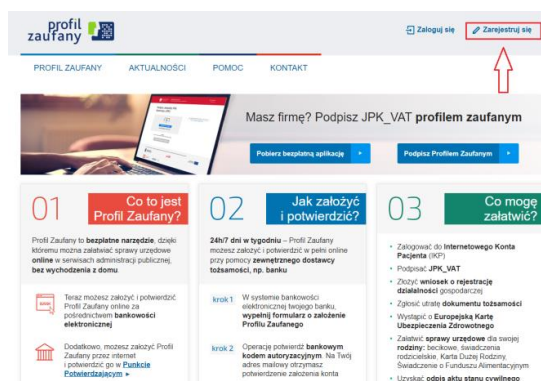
profil zaufany

Zaloguj się

Zarejestruj się

PROFIL ZAUFANY AKTUALNOŚCI POMOC KONTAKT

Masz firmę? Podpisz JPK_VAT profilem zaufanym

Pobierz bezpłatną aplikację

Podpisz Profilem Zaufanym

01 Co to jest Profil Zaufany?

Profil Zaufany to bezpłatne narzędzie, dzięki któremu można załatwić sprawy urzędowe online w serwisach administracji publicznej, bez wychodzenia z domu

Teraz możesz założyć i potwierdzić Profil Zaufany online za pośrednictwem bankowości elektronicznej

Dodatkowo, możesz założyć Profil Zaufany przez internet i potwierdzić go w Punkcie Potwierdzającym

02 Jak założyć i potwierdzić?

24h/7 dni w tygodniu – Profil Zaufany możesz założyć i potwierdzić w pełni online przy pomocy zewnętrznego dostawcy tożsamości, np. banku

krok 1 W systemie bankowości elektronicznej twojego banku, wypełnij formularz o założenie Profilu Zaufanego

krok 2 Operację potwierdź bankowym kodem autoryzacyjnym. Na Twój adres mailowy otrzymasz potwierdzenie założenia konta

03 Co mogę załatwić?

Zalogować do Internetowego Konta Pacjenta (IKP)

Podpisać JPK_VAT

Złożyć wniosek o rejestrację działalności gospodarczej

Zgłosić utratę dokumentu tożsamości

Wystąpić o Europejską Kartę Ubezpieczenia Zdrowotnego

Załatwić sprawy urzędowe dla swojej rodziny: becikowe, świadczenia rodzicielskie, Karta Dużej Rodziny, Świadczenie o Funduszu Alimentacyjnym

Uzyskać odpis aktu stanu cywilnego